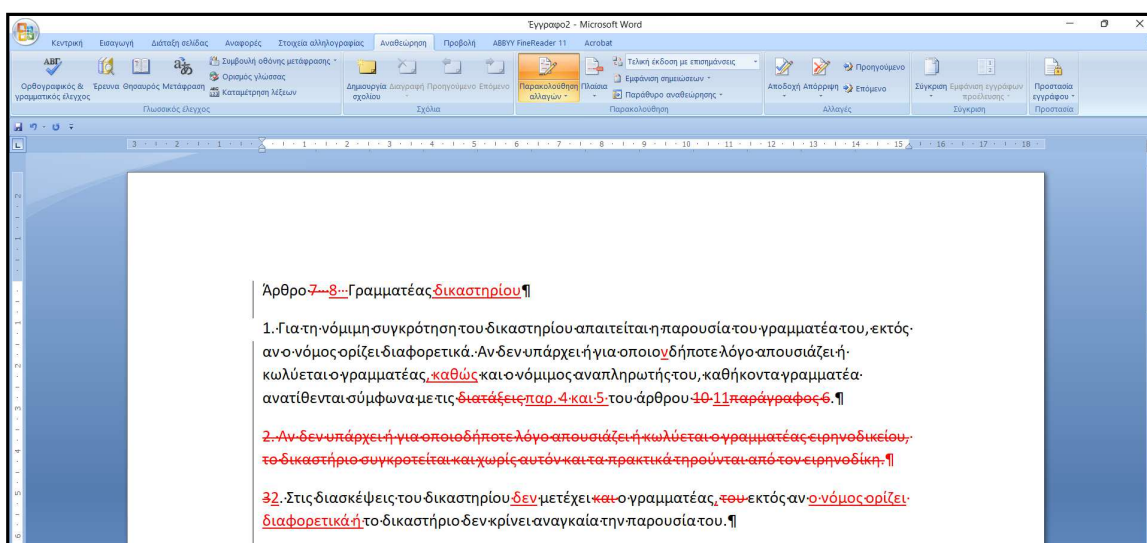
Έγγραφο2 - Microsoft Word

Κεντρική Εισαγωγή Διάταξη σελίδας Αναφορές Στοιχεία αλληλογραφίας Αναθεώρηση Προβολή ABBYY FineReader 11 Acrobat

Ορθογραφικός & γραμματικός έλεγχος Έρευνα Θησαυρός Μετάφραση Συμβουλή οθόνης μετάφρασης Ορισμός γλώσσας Καταμέτρηση λέξεων Γλωσσικός έλεγχος

Δημιουργία σχολίου Διαγραφή Προηγούμενο Επόμενο Σχόλια

Παρακολούθηση αλλαγών Πλαίσια Τελική έκδοση με επισημάνσεις Εμφάνιση σημειώσεων Παράθυρο αναθεώρησης Παρακολούθηση

Αποδοχή Απόρριψη Προηγούμενο Επόμενο Αλλαγές

Σύγκριση Εμφάνιση εγγράφων προέλευσης Σύγκριση

Προστασία εγγράφου Προστασία

Άρθρο 7 8 Γραμματέας δικαστηρίου¶

1. Για τη νόμιμη συγκρότηση του δικαστηρίου απαιτείται η παρουσία του γραμματέα του, εκτός αν ο νόμος ορίζει διαφορετικά. Αν δεν υπάρχει ή για οποιονδήποτε λόγο απουσιάζει ή κωλύεται ο γραμματέας, καθώς και ο νόμιμος αναπληρωτής του, καθήκοντα γραμματέα ανατίθενται σύμφωνα με τις διατάξεις παρ. 4 και 5 του άρθρου 10 11 παράγραφος 6.¶

2. Αν δεν υπάρχει ή για οποιοδήποτε λόγο απουσιάζει ή κωλύεται ο γραμματέας ειρηνοδικείου, το δικαστήριο συγκροτείται και χωρίς αυτόν και τα πρακτικά τηρούνται από τον ειρηνοδίκη.¶

32. Στις διασκέψεις του δικαστηρίου δεν μετέχει και ο γραμματέας, του εκτός αν ο νόμος ορίζει διαφορετικά ή το δικαστήριο δεν κρίνει αναγκαία την παρουσία του.¶